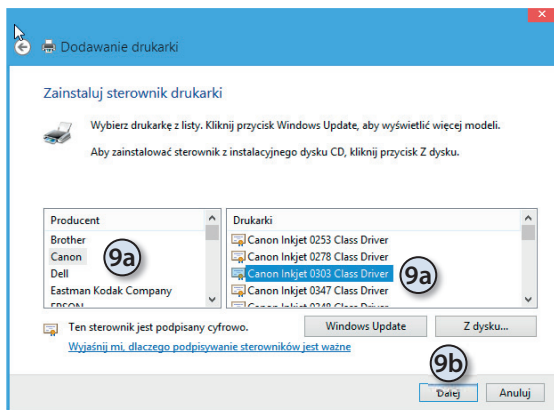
Dodawanie drukarki

Zainstaluj sterownik drukarki

Wybierz drukarkę z listy. Kliknij przycisk Windows Update, aby wyświetlić więcej modeli.

Aby zainstalować sterownik z instalacyjnego dysku CD, kliknij przycisk Z dysku.

| Producent |
|---|
| Brother |
| Canon |
| Dell |
| Eastman Kodak Company |
| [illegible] |

9a

| Drukarki |
|---|
| Canon Inkjet 0253 Class Driver |
| Canon Inkjet 0278 Class Driver |
| Canon Inkjet 0303 Class Driver |
| Canon Inkjet 0347 Class Driver |
| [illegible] |

9a

Ten sterownik jest podpisany cyfrowo.

Windows Update

Z dysku...

Wyjaśnij mi, dlaczego podpisywanie sterowników jest ważne

9b

Dalej

Anuluj